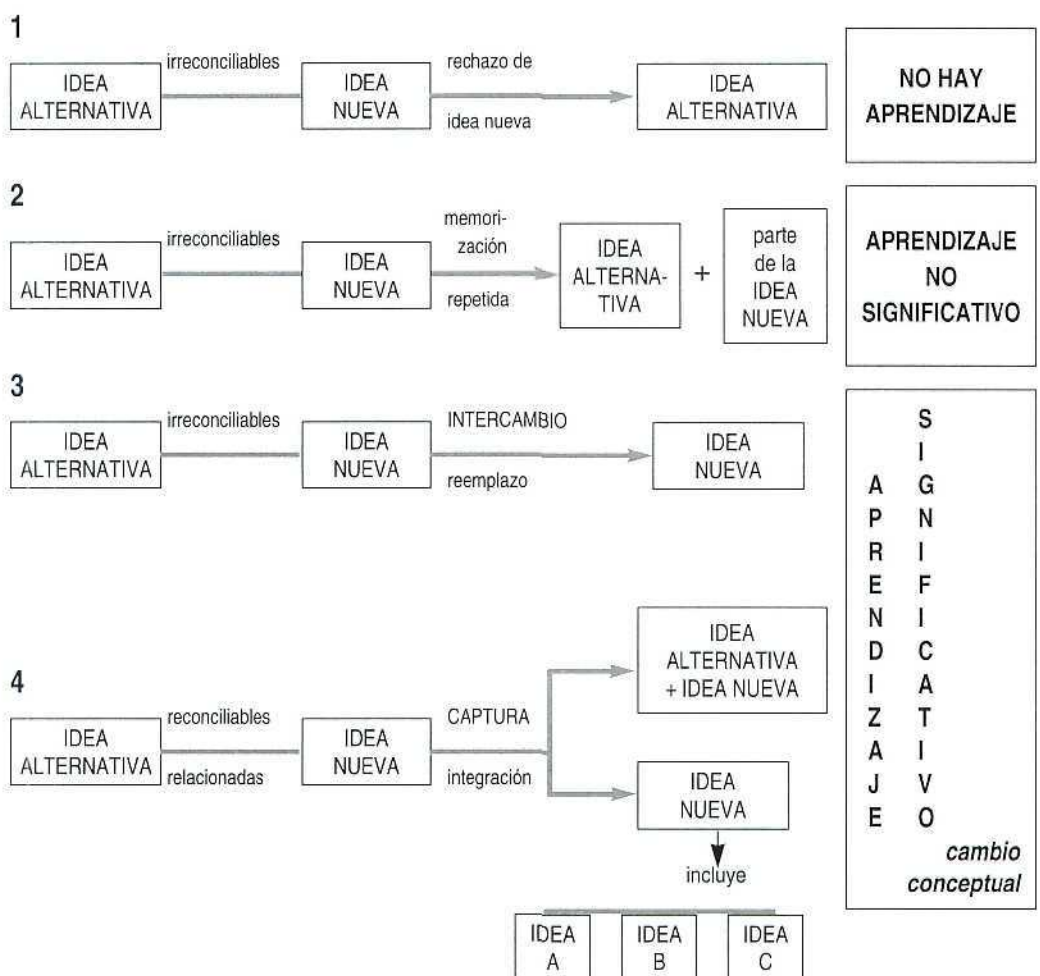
1

IDEA ALTERNATIVA — irreconciliables — IDEA NUEVA — rechazo de idea nueva — IDEA ALTERNATIVA

NO HAY APRENDIZAJE

2

IDEA ALTERNATIVA — irreconciliables — IDEA NUEVA — memorización repetida — IDEA ALTERNATIVA + parte de la IDEA NUEVA

APRENDIZAJE NO SIGNIFICATIVO

3

IDEA ALTERNATIVA — irreconciliables — IDEA NUEVA — INTERCAMBIO reemplazo — IDEA NUEVA

4

IDEA ALTERNATIVA — reconciliables relacionadas — IDEA NUEVA — CAPTURA integración — IDEA ALTERNATIVA + IDEA NUEVA

IDEA NUEVA

incluye

IDEA A

IDEA B

IDEA C

APRENDIZAJE SIGNIFICATIVO

cambio conceptual